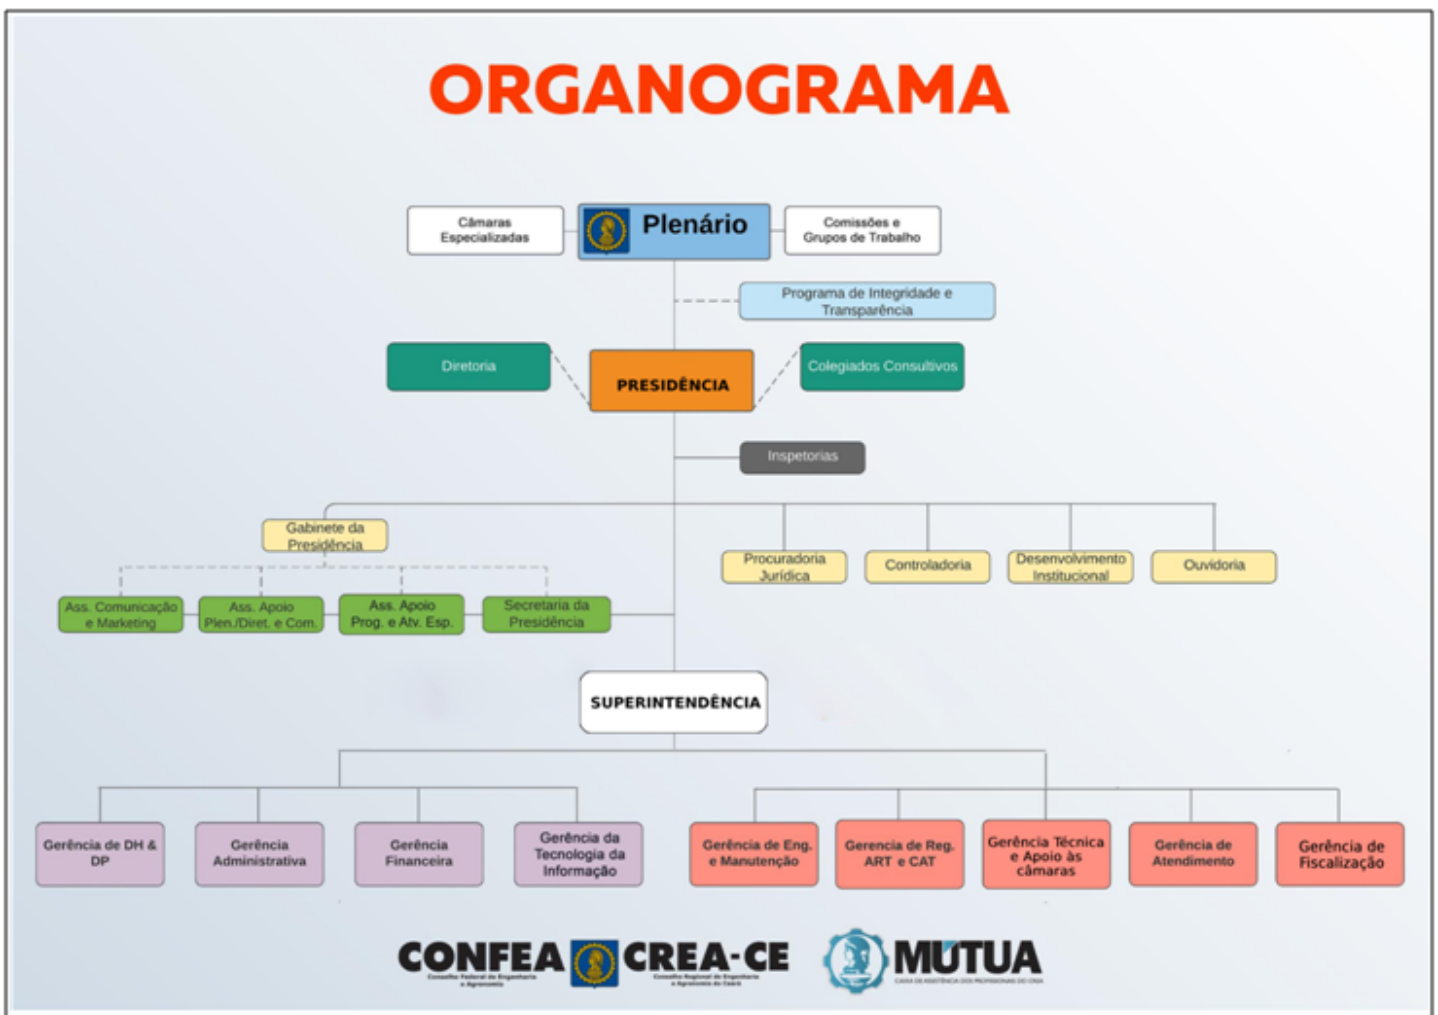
ORGANOGRAMA

Câmaras Especializadas

Plenário

Comissões e Grupos de Trabalho

Programa de Integridade e Transparência

Diretoria

PRESIDÊNCIA

Colegiados Consultivos

Inspetorias

Gabinete da Presidência

Procuradoria Jurídica

Controladoria

Desenvolvimento Institucional

Ouvidoria

Ass. Comunicação e Marketing

Ass. Apoio Plen./Diret. e Com.

Ass. Apoio Prog. e Atv. Esp.

Secretaria da Presidência

SUPERINTENDÊNCIA

Gerência de DH & DP

Gerência Administrativa

Gerência Financeira

Gerência da Tecnologia da Informação

Gerência de Eng. e Manutenção

Gerencia de Reg. ART e CAT

Gerência Técnica e Apoio às câmaras

Gerência de Atendimento

Gerência de Fiscalização

CONFEA
Conselho Federal de Engenharia e Agronomia

CREA-CE
Conselho Regional de Engenharia e Agronomia do Ceará

MÚTUA
Caixa de Assistência dos Profissionais do Crea